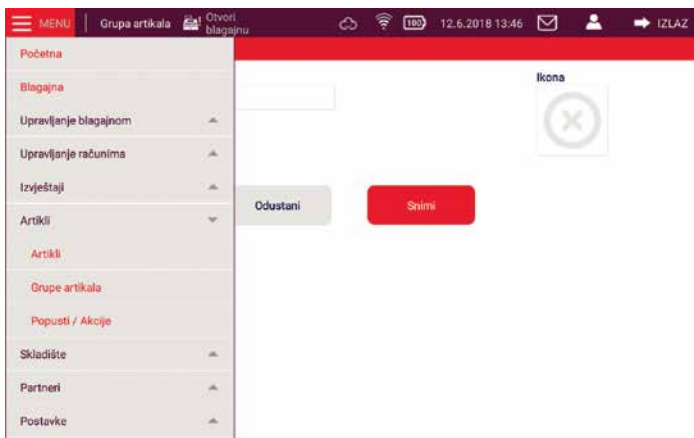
MENU Grupa artikala Otvori blagajnu 100 12.6.2018 13:46 IZLAZ

Početna
Blagajna
Upravljanje blagajnom
Upravljanje računima
Izvještaji
Artikli
Artikli
Grupe artikala
Popusti / Akcije
Skladište
Partneri
Postavke

Ikona

Odustani
Snimi